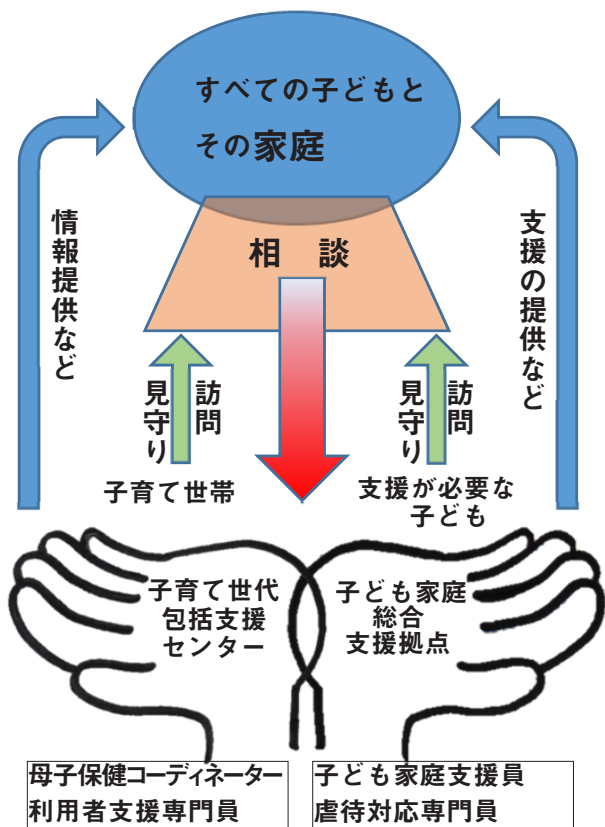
すべての子どもと
その家庭

情報提供など

支援の提供など

相　談

訪問
見守り

訪問
見守り

子育て世帯

支援が必要な子ども

子育て世代
包括支援
センター

子ども家庭
総合
支援拠点

母子保健コーディネーター
利用者支援専門員

子ども家庭支援員
虐待対応専門員